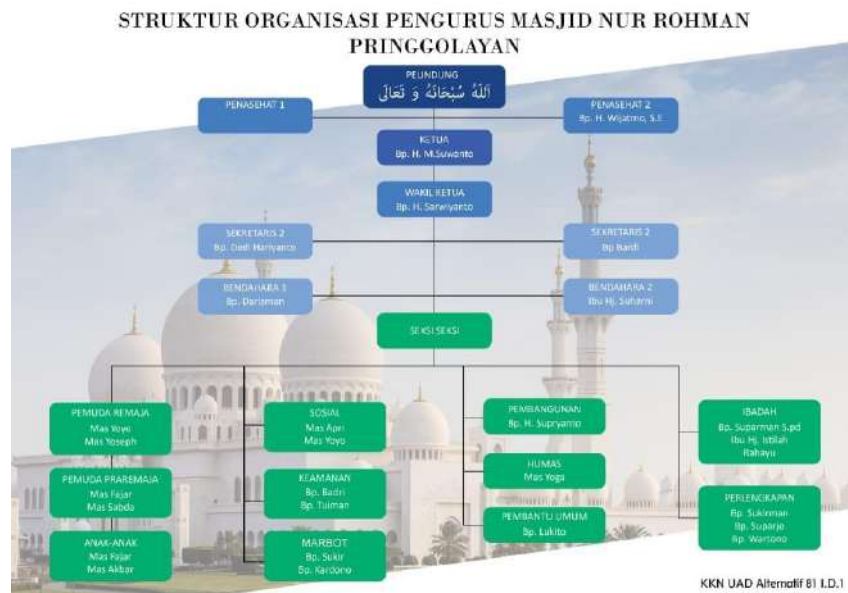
STRUKTUR ORGANISASI PENGURUS MASJID NUR ROHMAN PRINGGOLAYAN

PELINDUNG
اللّٰهُ سُبْحَانَهُ وَ تَعَالَى

PENASEHAT 1

PENASEHAT 2
Bp. H. Wijatmo, S.E

KETUA
Bp. H. M.Suwanto

WAKIL KETUA
Bp. H. Sarwiyanto

SEKRETARIS 2
Bp. Dedi Hariyanto

SEKRETARIS 2
Bp Bardi

BENDAHARA 1
Bp. Dariaman

BENDAHARA 2
Ibu Hj. Suharni

SEKSI SEKSI

PEMUDA REMAJA
Mas Yoyo
Mas Yoseph

SOSIAL
Mas Apri
Mas Yoyo

PEMBANGUNAN
Bp. H. Supriyanto

IBADAH
Bp. Suparman S.pd
Ibu Hj. Istilah Rahayu

PEMUDA PRAREMAJA
Mas Fajar
Mas Sabda

KEAMANAN
Bp. Badri
Bp. Tuiman

HUMAS
Mas Yoga

PERLENGKAPAN
Bp. Sukirman
Bp. Suparjo
Bp. Wartono

ANAK-ANAK
Mas Fajar
Mas Akbar

MARBOT
Bp. Sukir
Bp. Kardono

PEMBANTU UMUM
Bp. Lukito

KKN UAD Alternatif 81 I.D.1